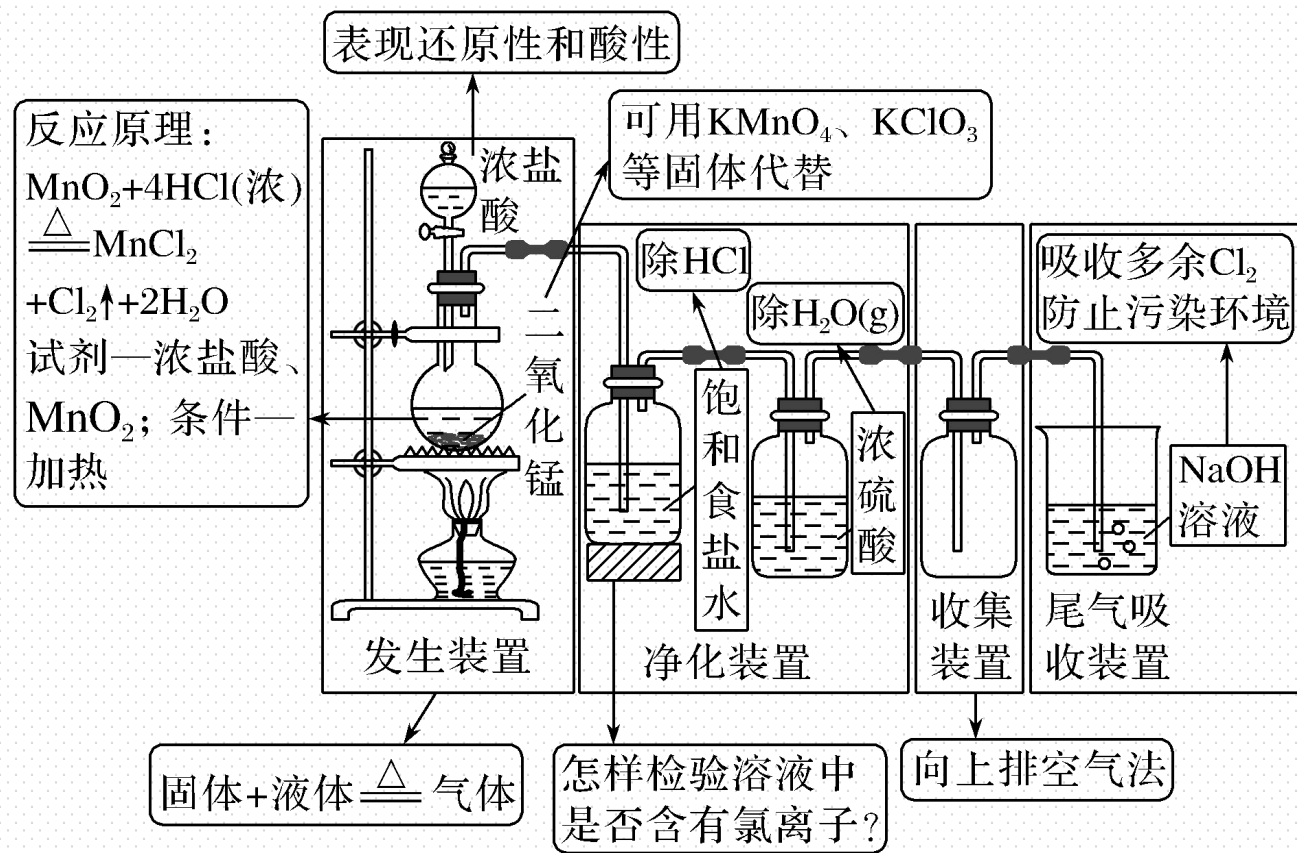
表现还原性和酸性

反应原理：
$MnO_2+4HCl(浓) \xlongequal{\triangle} MnCl_2+Cl_2\uparrow+2H_2O$
试剂—浓盐酸、$MnO_2$；条件—加热

浓盐酸

可用$KMnO_4$、$KClO_3$等固体代替

二氧化锰

发生装置

除HCl

饱和食盐水

除$H_2O(g)$

浓硫酸

净化装置

收集装置

吸收多余$Cl_2$防止污染环境

NaOH溶液

尾气吸收装置

固体+液体$\xlongequal{\triangle}$气体

怎样检验溶液中是否含有氯离子？

向上排空气法